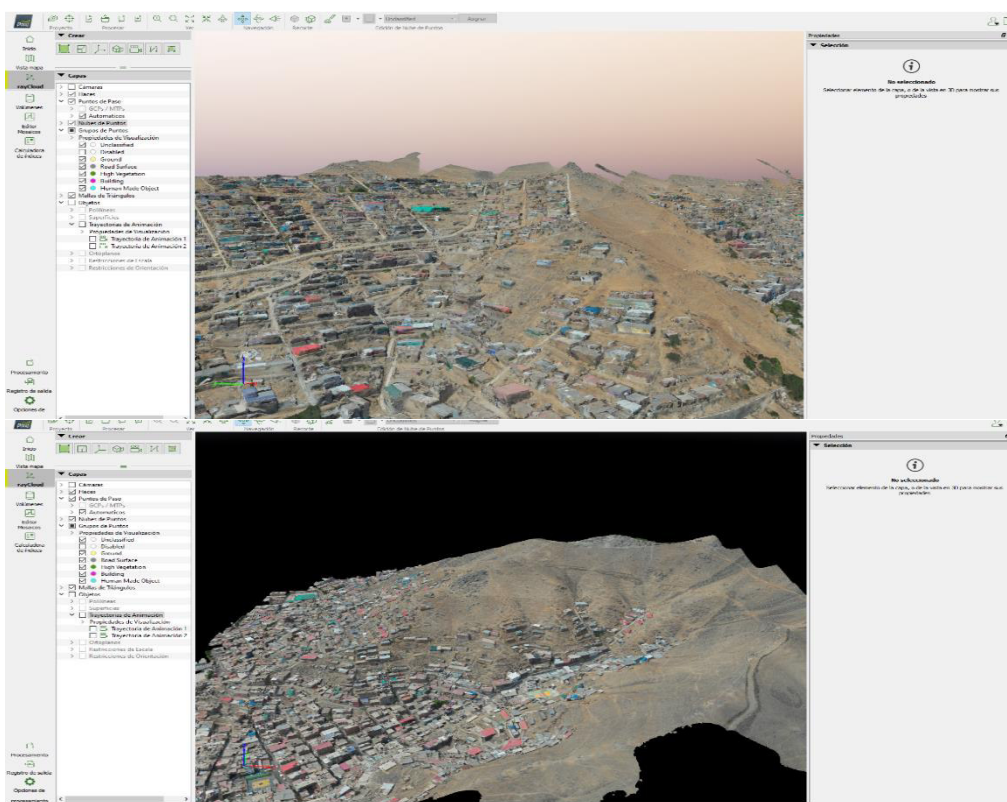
Proyecto Proyectar Ver Navegación Recortar Edición de Nube de Puntos Unclassified Asignar

Inicio
Vista mapa
rayCloud
Volúmenes
Editor Mosaicos
Calculadora de Índices

Crear

Capas
Cámaras
Rayos
Puntos de Paso
GCPs / MTPs
Automáticos
Nubes de Puntos
Grupos de Puntos
Propiedades de Visualización
Unclassified
Disabled
Ground
Road Surface
High Vegetation
Building
Human Made Object
Mallas de Triángulos
Objetos
Polilíneas
Superficies
Trayectorias de Animación
Propiedades de Visualización
Trayectoria de Animación 1
Trayectoria de Animación 2
Ortoplanos
Restricciones de Escala
Restricciones de Orientación

Procesamiento
Registro de salida
Opciones de

Propiedades
Selección
No seleccionado
Seleccionar elemento de la capa, o de la vista en 3D para mostrar sus propiedades

Proyecto Proyectar Ver Navegación Recortar Edición de Nube de Puntos

Inicio
Vista mapa
rayCloud
Volúmenes
Editor Mosaicos
Calculadora de Índices

Crear

Capas
Cámaras
Rayos
Puntos de Paso
GCPs / MTPs
Automáticos
Nubes de Puntos
Grupos de Puntos
Propiedades de Visualización
Unclassified
Disabled
Ground
Road Surface
High Vegetation
Building
Human Made Object
Mallas de Triángulos
Objetos
Polilíneas
Superficies
Trayectorias de Animación
Propiedades de Visualización
Trayectoria de Animación 1
Trayectoria de Animación 2
Ortoplanos
Restricciones de Escala
Restricciones de Orientación

Procesamiento
Registro de salida
Opciones de procesamiento

Propiedades
Selección
No seleccionado
Seleccionar elemento de la capa, o de la vista en 3D para mostrar sus propiedades